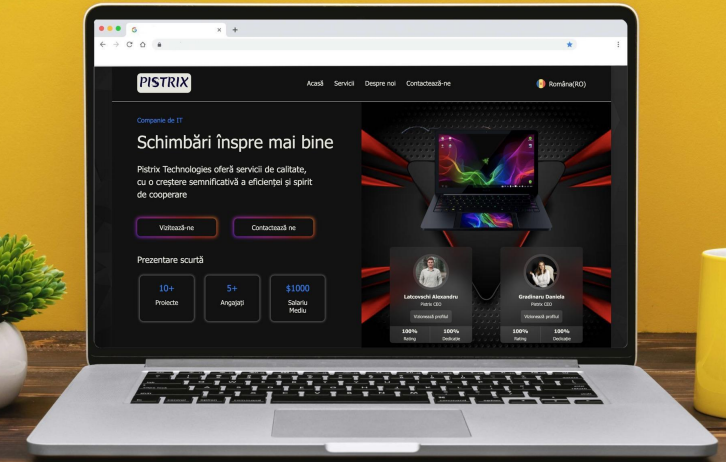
PISTRIX

Acasă Servicii Despre noi Contactează-ne

România(RO)

Companie de IT

Schimbări înspre mai bine

Pistrix Technologies oferă servicii de calitate, cu o creștere semnificativă a eficienței și spirit de cooperare

Vizitează-ne

Contactează ne

Prezentare scurtă

10+
Proiecte

5+
Angajați

$1000
Salariu Mediu

Latcovschi Alexandru
Pistrix CEO
Vizionează profilul
100%
Rating
100%
Dedicatie

Gradinaru Daniela
Pistrix CEO
Vizionează profilul
100%
Rating
100%
Dedicatie